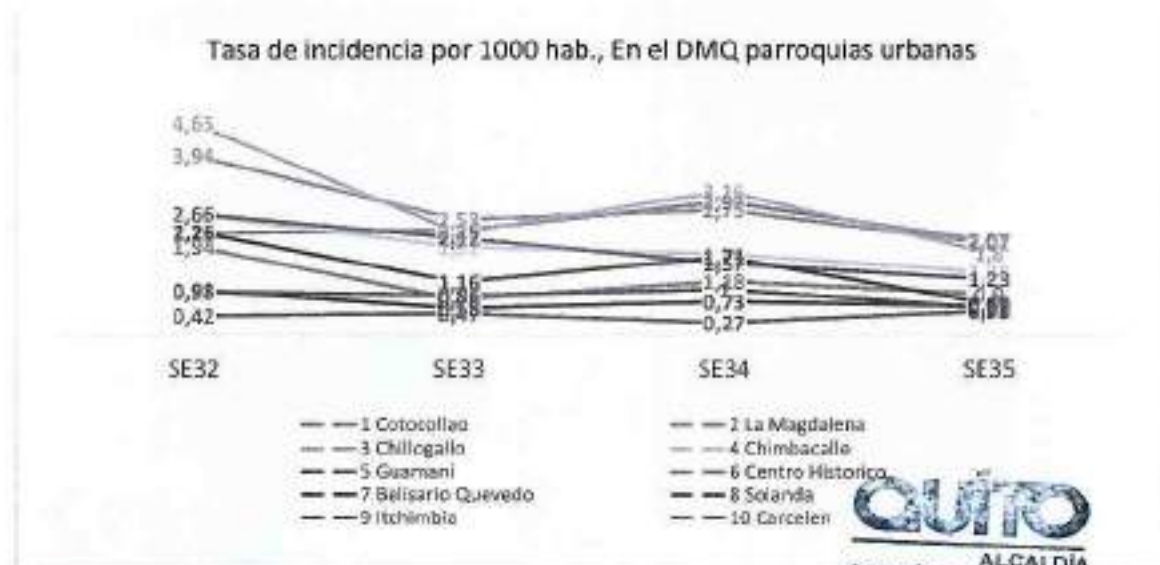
Tasa de incidencia por 1000 hab., En el DMQ parroquias urbanas

4,65
3,94
2,66
2,26
1,94
0,98
0,42

2,53
2,32
1,16
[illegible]

3,26
2,93
2,73
1,71
1,48
0,73
0,27

2,07
1,8
1,23
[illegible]

SE32 SE33 SE34 SE35

1 Cotocollao
2 La Magdalena
3 Chillogallo
4 Chimbacalle
5 Guamani
6 Centro Historico
7 Belisario Quevedo
8 Solanda
9 Itchimbia
10 Carcelen

QUITO
ALCALDÍA